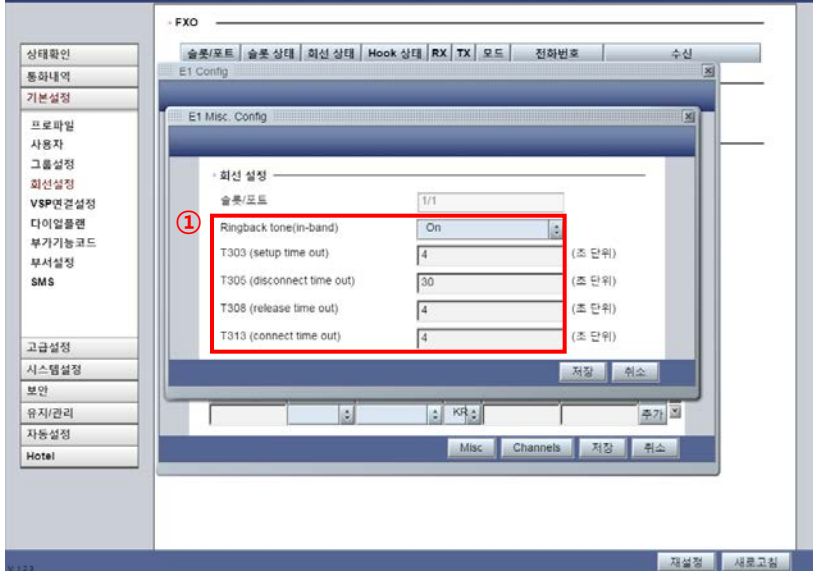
FXO

| 슬롯/포트 | 슬롯 상태 | 회선 상태 | Hook 상태 | RX | TX | 모드 | 전화번호 | 수신 |
|---|---|---|---|---|---|---|---|---|

상태확인
통화내역
기본설정
프로파일
사용자
그룹설정
회선설정
VSP연결설정
다이얼플랜
부가기능코드
부서설정
SMS
고급설정
시스템설정
보안
유지/관리
자동설정
Hotel

E1 Config

E1 Misc. Config

회선 설정

슬롯/포트 1/1

①

Ringback tone(in-band) On

T303 (setup time out) 4 (초 단위)

T305 (disconnect time out) 30 (초 단위)

T308 (release time out) 4 (초 단위)

T313 (connect time out) 4 (초 단위)

저장 취소

KR 추가

Misc Channels 저장 취소

재설정 새로고침